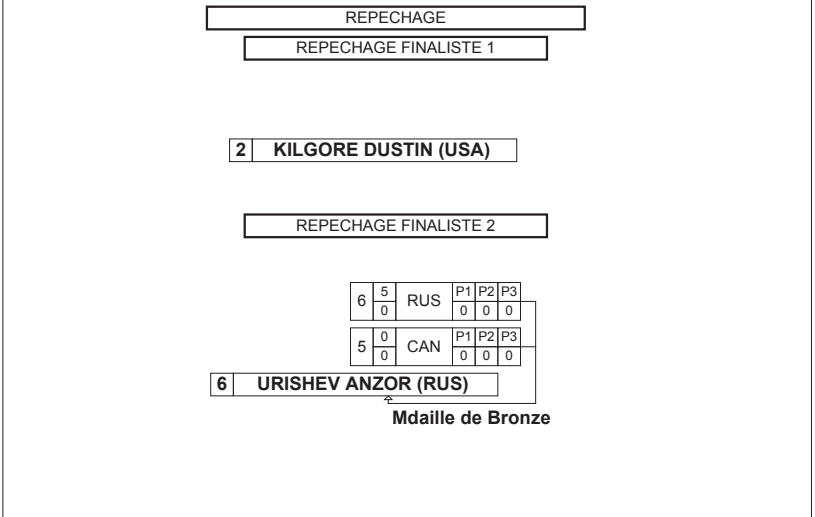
REPECHAGE

REPECHAGE FINALISTE 1

2 KILGORE DUSTIN (USA)

REPECHAGE FINALISTE 2

| 6 | 5 / 0 | RUS | P1 / 0 | P2 / 0 | P3 / 0 |
|---|---|---|---|---|---|
| 5 | 0 / 0 | CAN | P1 / 0 | P2 / 0 | P3 / 0 |

6 URISHEV ANZOR (RUS)

Mdaille de Bronze